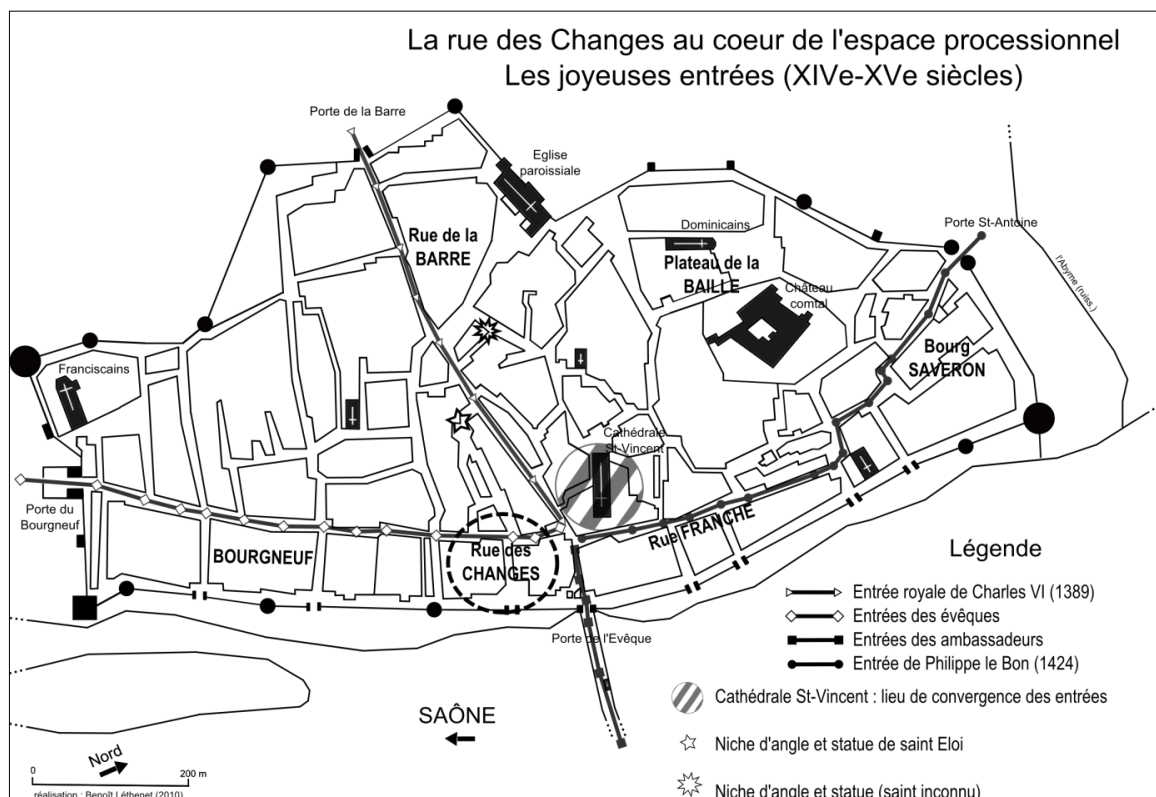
La rue des Changes au coeur de l'espace processionnel
Les joyeuses entrées (XIVe-XVe siècles)

Porte de la Barre

Eglise paroissiale

Dominicains

Porte St-Antoine

l'Abyme (ruiss.)

Rue de la BARRE

Plateau de la BAILLE

Château comtal

Franciscains

Bourg SAVERON

Cathédrale St-Vincent

Porte du Bourgneuf

BOURGNEUF

Rue des CHANGES

Rue FRANCHE

Porte de l'Evêque

Légende

Entrée royale de Charles VI (1389)
Entrées des évêques
Entrées des ambassadeurs
Entrée de Philippe le Bon (1424)

Cathédrale St-Vincent : lieu de convergence des entrées

Niche d'angle et statue de saint Eloi

Niche d'angle et statue (saint inconnu)

SAÔNE

Nord

0 200 m

réalisation : Benoît Léthenet (2010)